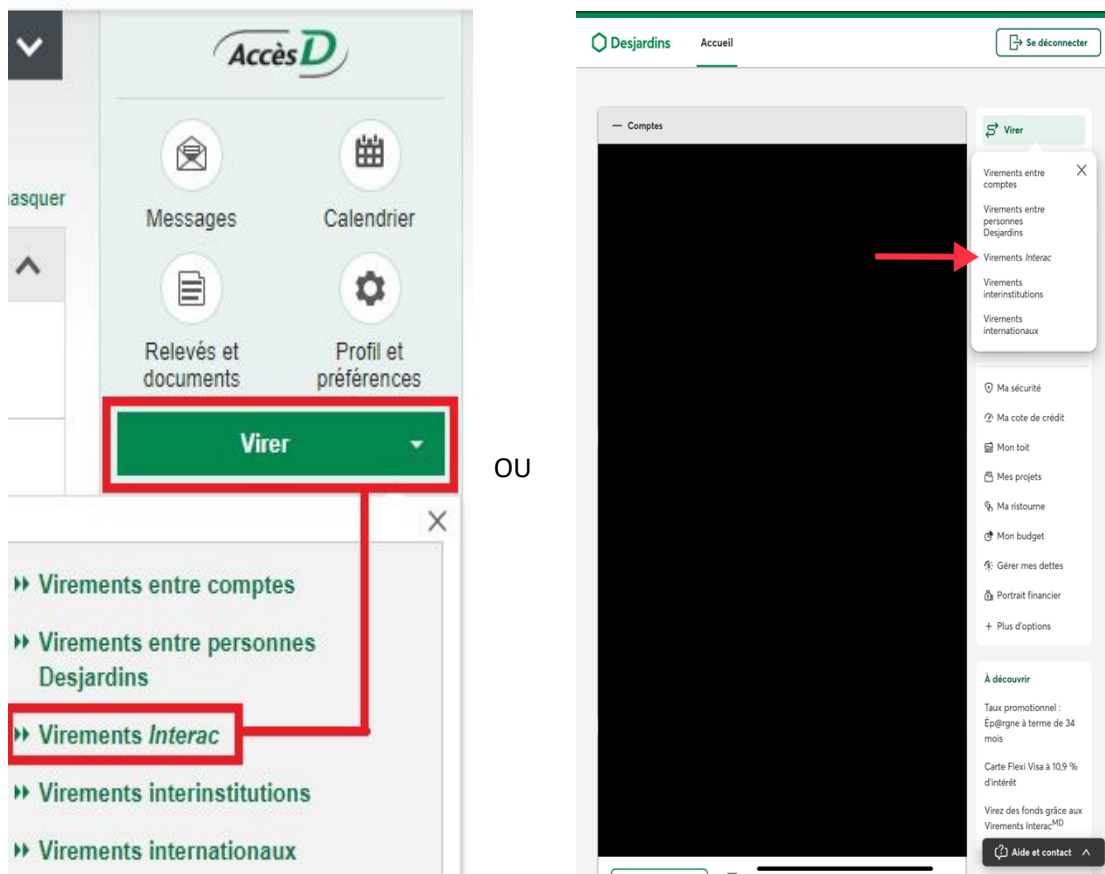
AccèsD

asquer

Messages

Calendrier

Relevés et documents

Profil et préférences

Virer

×

Virements entre comptes

Virements entre personnes Desjardins

Virements *Interac*

Virements interinstitutions

Virements internationaux

OU

Desjardins Accueil

Se déconnecter

— Comptes

Virer

Virements entre comptes

Virements entre personnes Desjardins

Virements *Interac*

Virements interinstitutions

Virements internationaux

Ma sécurité

Ma cote de crédit

Mon toit

Mes projets

Ma ristourne

Mon budget

Gérer mes dettes

Portrait financier

+ Plus d'options

À découvrir

Taux promotionnel : Ép@rgne à terme de 34 mois

Carte Flexi Visa à 10,9 % d'intérêt

Virez des fonds grâce aux Virements Interac$^{MD}$

Aide et contact